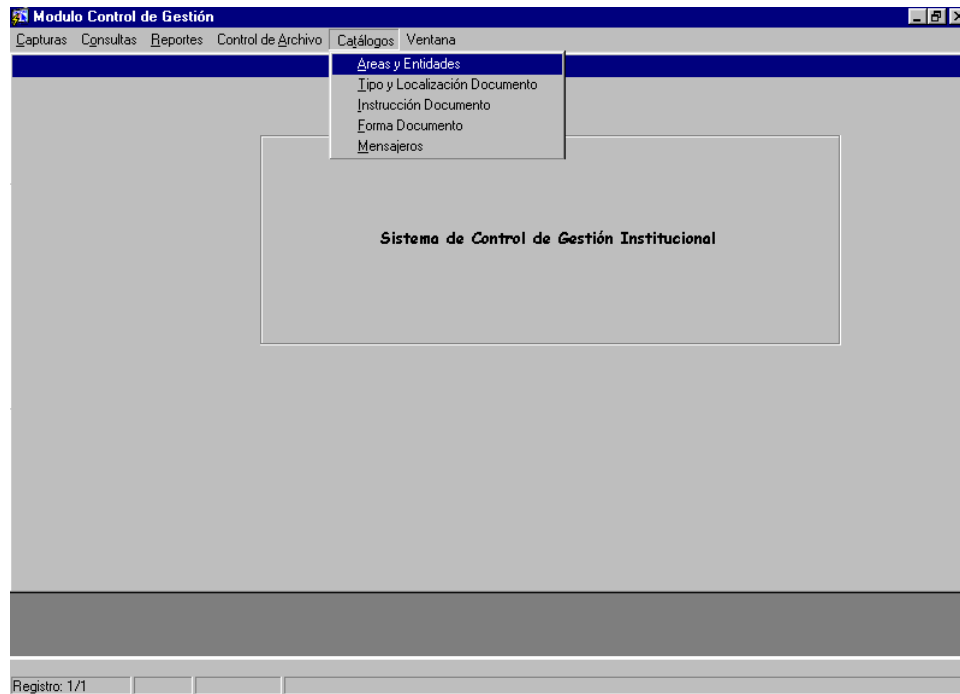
Modulo Control de Gestión

Capturas Consultas Reportes Control de Archivo Catálogos Ventana

Areas y Entidades
Tipo y Localización Documento
Instrucción Documento
Forma Documento
Mensajeros

Sistema de Control de Gestión Institucional

Registro: 1/1